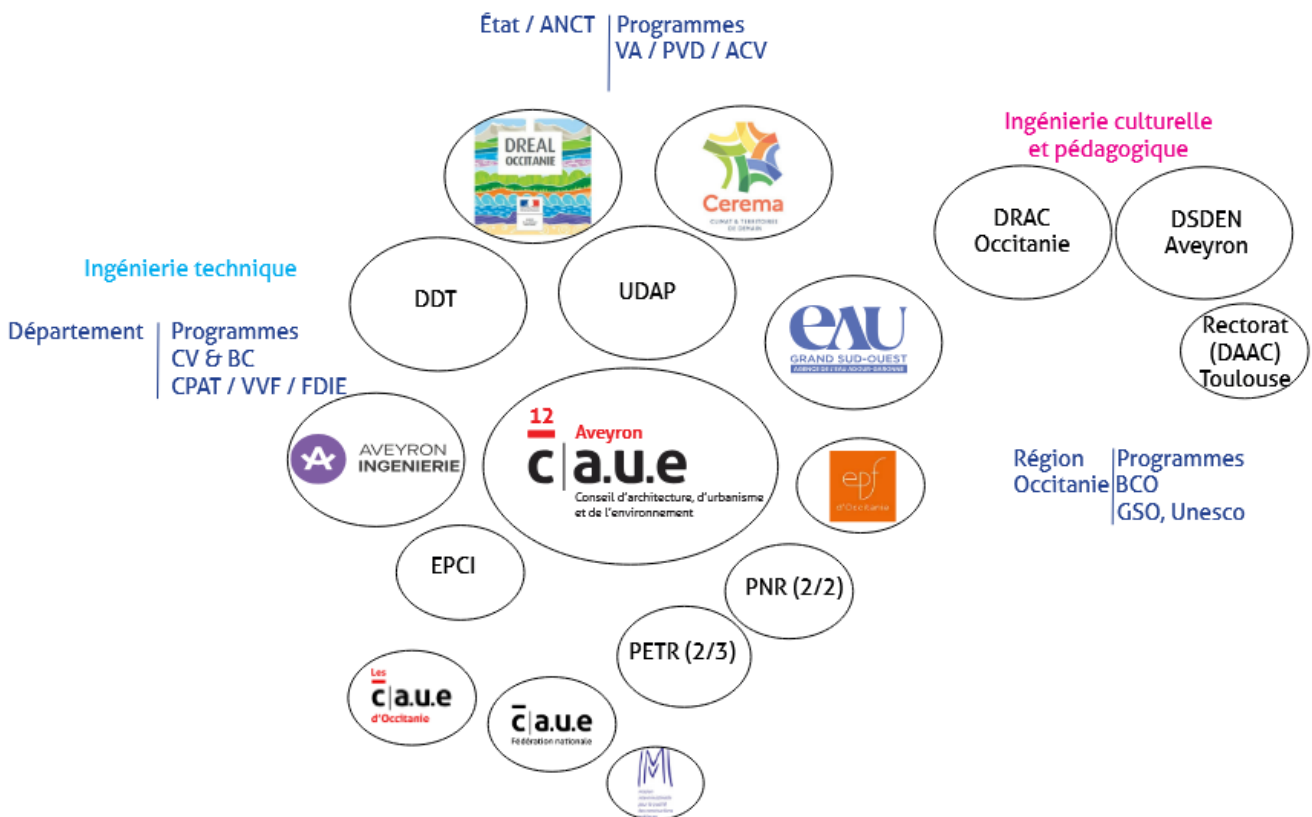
État / ANCT | Programmes VA / PVD / ACV

DREAL OCCITANIE

Cerema
CLIMAT & TERRITOIRES DE DEMAIN

Ingénierie culturelle et pédagogique

DRAC Occitanie

DSDEN Aveyron

Ingénierie technique

DDT

UDAP

Département | Programmes CV & BC CPAT / VVF / FDIE

eAU
GRAND SUD-OUEST
AGENCE DE L'EAU ADOUR-GARONNE

Rectorat (DAAC) Toulouse

AVEYRON INGENIERIE

12 Aveyron
c|a.u.e
Conseil d'architecture, d'urbanisme et de l'environnement

epf d'Occitanie

Région Occitanie | Programmes BCO GSO, Unesco

EPCI

PNR (2/2)

PETR (2/3)

Les c|a.u.e d'Occitanie

c|a.u.e Fédération nationale

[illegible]